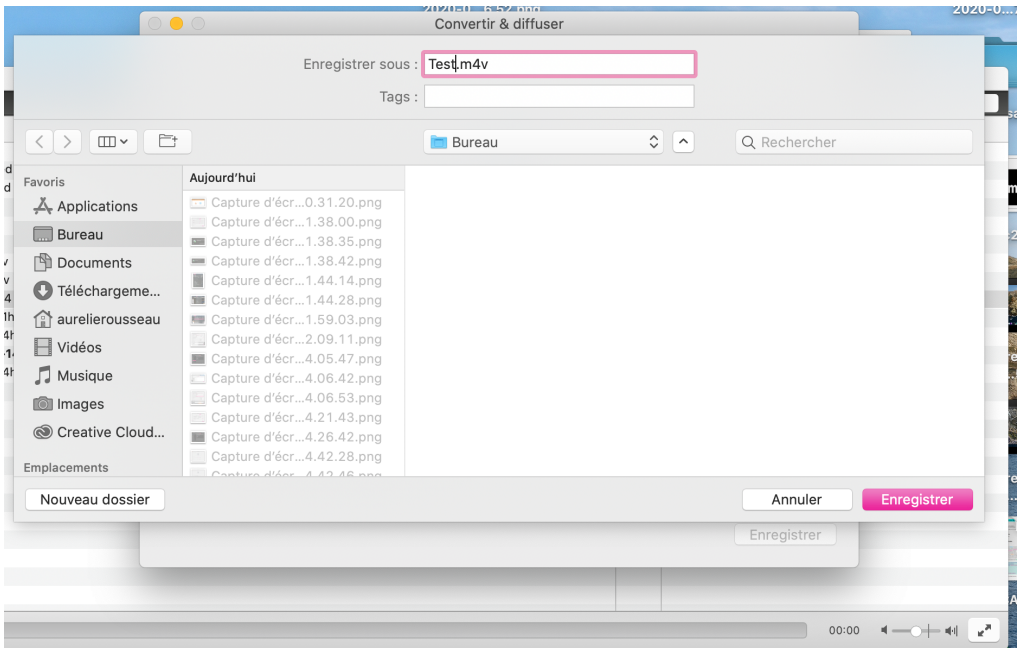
2020-0... 6.52.png
2020-0...

Convertir & diffuser

Enregistrer sous : Test.m4v

Tags :

Bureau

Rechercher

Favoris
Applications
Bureau
Documents
Téléchargeme...
aurelierousseau
Vidéos
Musique
Images
Creative Cloud...

Emplacements

Aujourd'hui
Capture d'écr...0.31.20.png
Capture d'écr...1.38.00.png
Capture d'écr...1.38.35.png
Capture d'écr...1.38.42.png
Capture d'écr...1.44.14.png
Capture d'écr...1.44.28.png
Capture d'écr...1.59.03.png
Capture d'écr...2.09.11.png
Capture d'écr...4.05.47.png
Capture d'écr...4.06.42.png
Capture d'écr...4.06.53.png
Capture d'écr...4.21.43.png
Capture d'écr...4.26.42.png
Capture d'écr...4.42.28.png
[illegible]

Nouveau dossier

Annuler

Enregistrer

Enregistrer

00:00